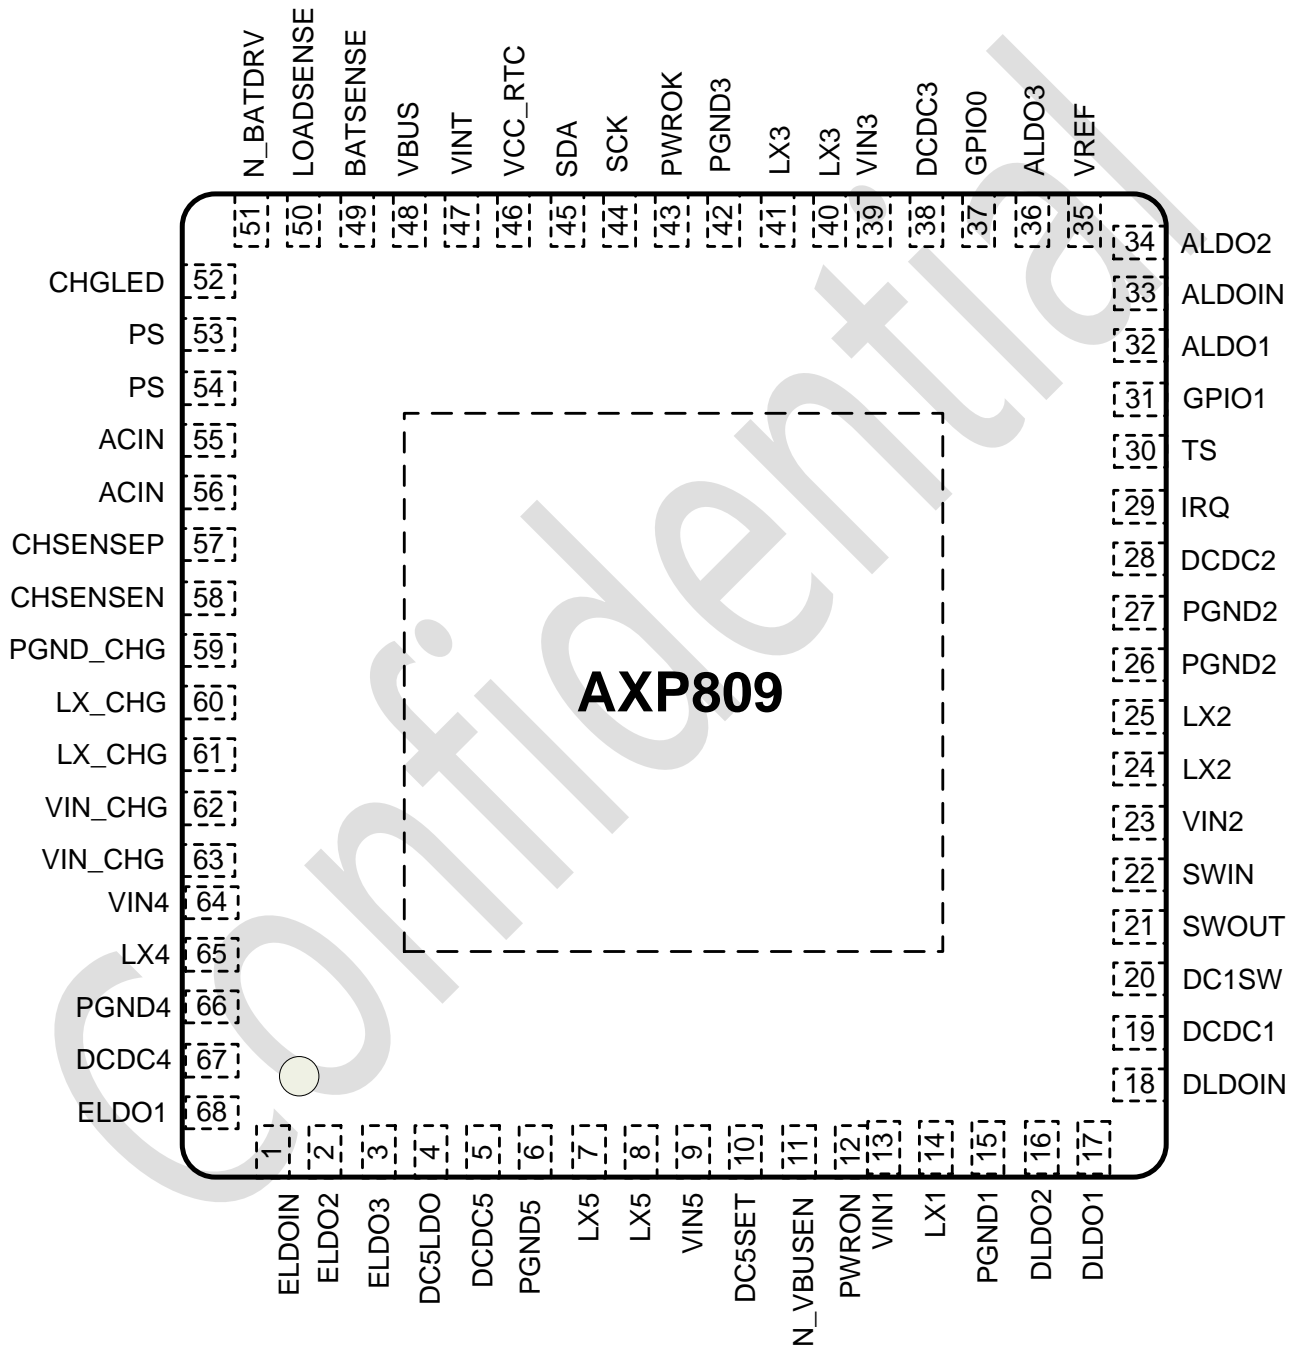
N_BATDRV LOADSENSE BATSENSE VBUS VINT VCC_RTC SDA SCK PWROK PGND3 LX3 LX3 VIN3 DCDC3 GPIO0 ALDO3 VREF

51 50 49 48 47 46 45 44 43 42 41 40 39 38 37 36 35

CHGLED 52
PS 53
PS 54
ACIN 55
ACIN 56
CHSENSEP 57
CHSENSEN 58
PGND_CHG 59
LX_CHG 60
LX_CHG 61
VIN_CHG 62
VIN_CHG 63
VIN4 64
LX4 65
PGND4 66
DCDC4 67
ELDO1 68

34 ALDO2
33 ALDOIN
32 ALDO1
31 GPIO1
30 TS
29 IRQ
28 DCDC2
27 PGND2
26 PGND2
25 LX2
24 LX2
23 VIN2
22 SWIN
21 SWOUT
20 DC1SW
19 DCDC1
18 DLDOIN

AXP809

Confidential

1 2 3 4 5 6 7 8 9 10 11 12 13 14 15 16 17

ELDOIN ELDO2 ELDO3 DC5LDO DCDC5 PGND5 LX5 LX5 VIN5 DC5SET N_VBUSEN PWRON VIN1 LX1 PGND1 DLDO2 DLDO1